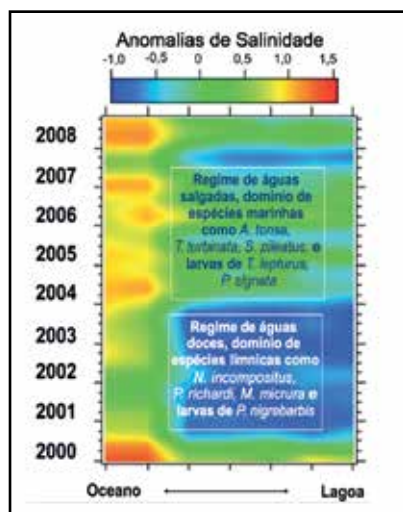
Anomalias de Salinidade

-1,0 -0,5 0 0,5 1,0 1,5

2008
2007
2006
2005
2004
2003
2002
2001
2000

Regime de águas salgadas, domínio de espécies marinhas como A. tonsa, T. turbinata, S. pileatus e larvas de T. lepturus, P. signata

Regime de águas doces, domínio de espécies límnicas como N. incompositus, P. richardi, M. micrura e larvas de P. nigrebarbis

Oceano ⟵⟶ Lagoa